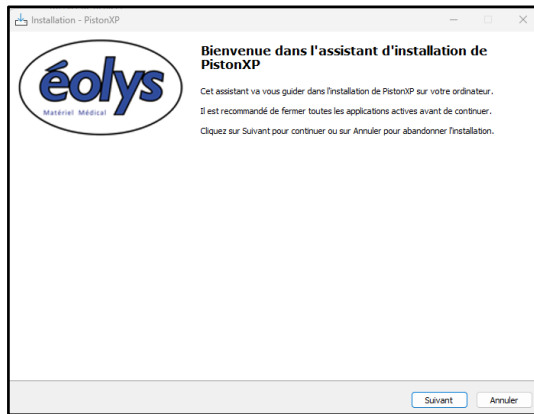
Installation - PistonXP

éolys
Matériel Médical

Bienvenue dans l'assistant d'installation de PistonXP

Cet assistant va vous guider dans l'installation de PistonXP sur votre ordinateur.

Il est recommandé de fermer toutes les applications actives avant de continuer.

Cliquez sur Suivant pour continuer ou sur Annuler pour abandonner l'installation.

Suivant
Annuler